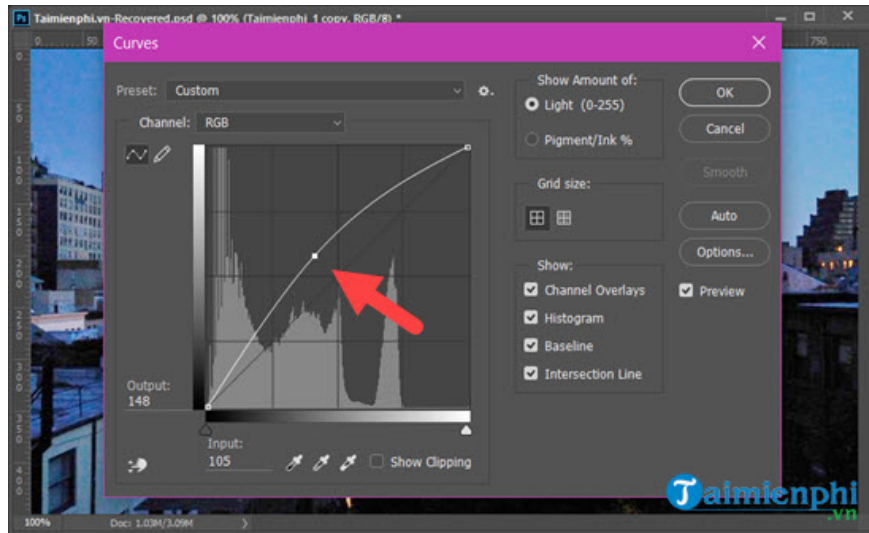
Ps Taimienphi.vn-Recovered.psd @ 100% (Taimienphi 1 copy, RGB/8) *

Curves

Preset: Custom

Channel: RGB

Output:
148

Input:
105

Show Clipping

Show Amount of:
Light (0-255)
Pigment/Ink %

Grid size:

Show:
Channel Overlays
Histogram
Baseline
Intersection Line

OK
Cancel
Smooth
Auto
Options...
Preview

100%
Doc: 1.03M/3.09M

Taimienphi
.vn